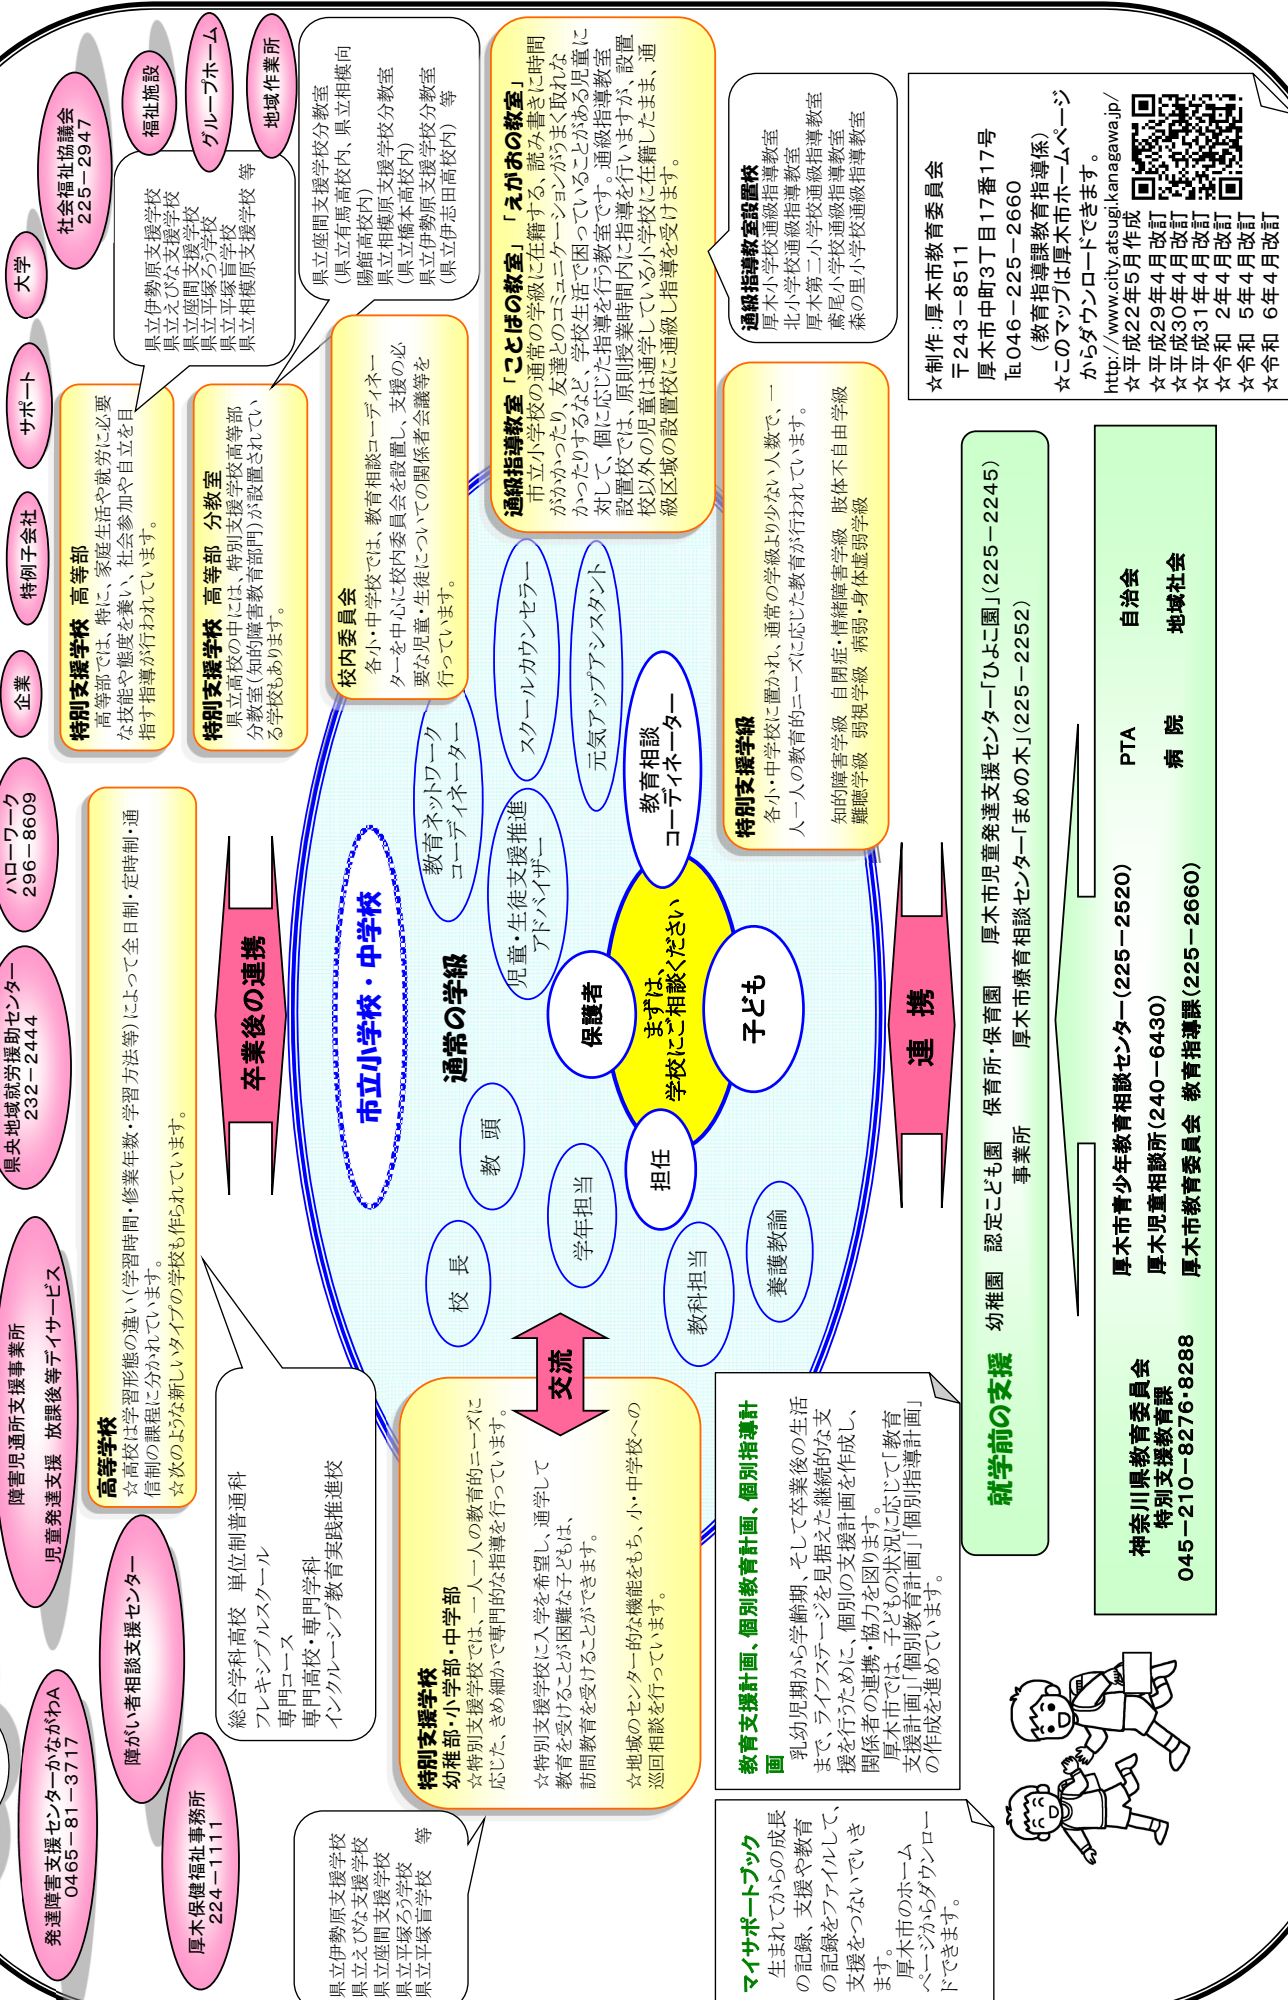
社会福祉協議会
225－2947

福祉施設

グループホーム

地域作業所

大学

サポート

特例子会社

企業

ハローワーク
296－8609

県央地域就労援助センター
232－2444

障害児通所支援事業所
児童発達支援　放課後等デイサービス

障がい者相談支援センター

発達障害支援センターかながわA
0465－81－3717

厚木保健福祉事務所
224－1111

県立伊勢原支援学校
県立えびな支援学校
県立平塚ろう学校
県立平塚盲学校
県立相模原支援学校　等

県立座間支援学校分教室
(県立有馬高校内、県立相模向陽館高校内)
県立相模原支援学校分教室
(県立橋本高校内)
県立伊勢原支援学校分教室
(県立伊志田高校内)　等

特別支援学校　高等部
高等部では、特に、家庭生活や就労に必要な技能や態度を養い、社会参加や自立を目指す指導が行われています。

特別支援学校　高等部　分教室
県立高校の中には、特別支援学校高等部分教室(知的障害教育部門)が設置されている学校もあります。

卒業後の連携

高等学校
☆高校は学習形態の違い(学習時間・修業年数・学習方法等)によって全日制・定時制・通信制の課程に分かれています。
☆次のような新しいタイプの学校も作られています。

総合学科高校　単位制普通科
フレキシブルスクール
専門コース
専門高校・専門学科
インクルーシブ教育実践推進校

県立伊勢原支援学校
県立えびな支援学校
県立座間支援学校
県立平塚ろう学校
県立平塚盲学校　等

校内委員会
各小・中学校では、教育相談コーディネーターを中心に校内委員会を設置し、支援の必要な児童・生徒についての関係者会議等を行っています。

通級指導教室「ことばの教室」「えがおの教室」
市立小学校の通常の学級に在籍する、読み書きに時間がかかったり、友達とのコミュニケーションがうまく取れなかったりするなど、学校生活で困っていることがある児童に対して、個に応じた指導を行う教室です。通級指導教室設置校では、原則授業時間内に指導を行いますが、設置校以外の児童は通学している小学校に在籍したまま、通級区域の設置校に通級し指導を受けます。

通級指導教室設置校
厚木小学校通級指導教室
北小学校通級指導教室
厚木第二小学校通級指導教室
森の里小学校通級指導教室
荻野小学校通級指導教室

☆制作：厚木市教育委員会
〒243－8511
厚木市中町3丁目17番17号
℡046－225－2660
(教育指導課教育指導係)
☆このマップは厚木市ホームページからダウンロードできます。
http://www.city.atsugi.kanagawa.jp/
☆平成22年5月作成
☆平成29年4月改訂
☆平成30年4月改訂
☆平成31年4月改訂
☆令和　2年4月改訂
☆令和　5年4月改訂
☆令和　6年4月改訂

市立小学校・中学校

通常の学級

教育ネットワークコーディネーター

スクールカウンセラー

元気アップアシスタント

教育相談コーディネーター

児童・生徒支援推進アドバイザー

校長

教頭

学年担当

担任

教科担当

養護教諭

保護者

まずは、学校にご相談ください

子ども

特別支援学級
各小・中学校に置かれ、通常の学級より少ない人数で、一人一人の教育的ニーズに応じた教育が行われています。
知的障害学級　自閉症・情緒障害学級　肢体不自由学級
難聴学級　弱視学級　病弱・身体虚弱学級

連　携

交流

特別支援学校
幼稚部・小学部・中学部
☆特別支援学校では、一人一人の教育的ニーズに応じた、きめ細かで専門的な指導を行っています。
☆特別支援学校に入学を希望し、通学して教育を受けることが困難な子どもは、訪問教育を受けることができます。
☆地域のセンター的な機能をもち、小・中学校への巡回相談を行っています。

教育支援計画、個別教育計画、個別指導計画
乳幼児期から学齢期、そして卒業後の生活まで、ライフステージを見据えた継続的な支援を行うために、個別の支援計画を作成し、関係者の連携・協力を図ります。
厚木市では、子どもの状況に応じて「教育支援計画」「個別教育計画」「個別指導計画」の作成を進めています。

マイサポートブック
生まれてからの成長の記録、支援や教育の記録をファイルして、支援をつないでいきます。
厚木市のホームページからダウンロードできます。

就学前の支援
幼稚園　認定こども園　保育所・保育園　事業所
厚木市児童発達支援センター「ひよこ園」(225－2245)
厚木市療育相談センター「まめの木」(225－2252)

厚木市青少年教育相談センター(225－2520)
厚木児童相談所(240－6430)
厚木市教育委員会　教育指導課(225－2660)

PTA　病院
自治会　地域社会

神奈川県教育委員会
特別支援教育課
045－210－8276・8288